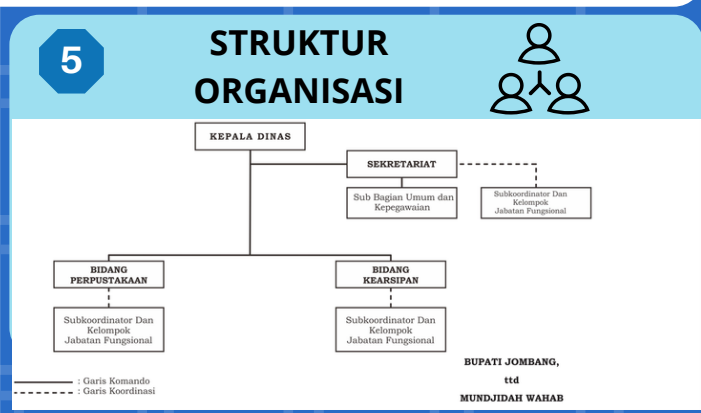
5

STRUKTUR ORGANISASI

KEPALA DINAS

SEKRETARIAT

Sub Bagian Umum dan Kepegawaian

Subkoordinator Dan Kelompok Jabatan Fungsional

BIDANG PERPUSTAKAAN

Subkoordinator Dan Kelompok Jabatan Fungsional

BIDANG KEARSIPAN

Subkoordinator Dan Kelompok Jabatan Fungsional

: Garis Komando
: Garis Koordinasi

BUPATI JOMBANG,
ttd
MUNDJIDAH WAHAB